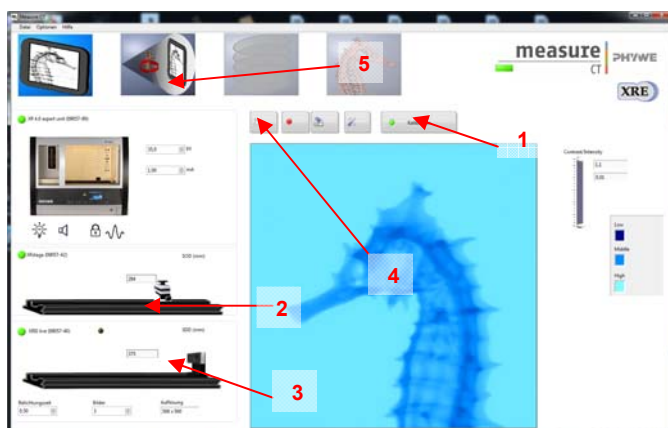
Datei Optionen Hilfe

5

measure CT PHYWE

XRE

1

XR 4.0 expert unit (09057-99)

35,0 kV

1,00 mA

Contrast/Intensity

1,1

0,01

Low

Middle

High

4

Bildage (08057-42)

284

2

XRE line (08057-40)

275

3

Belichtungszeit 0,5s

Bilder 1

Auflösung 566 x 566